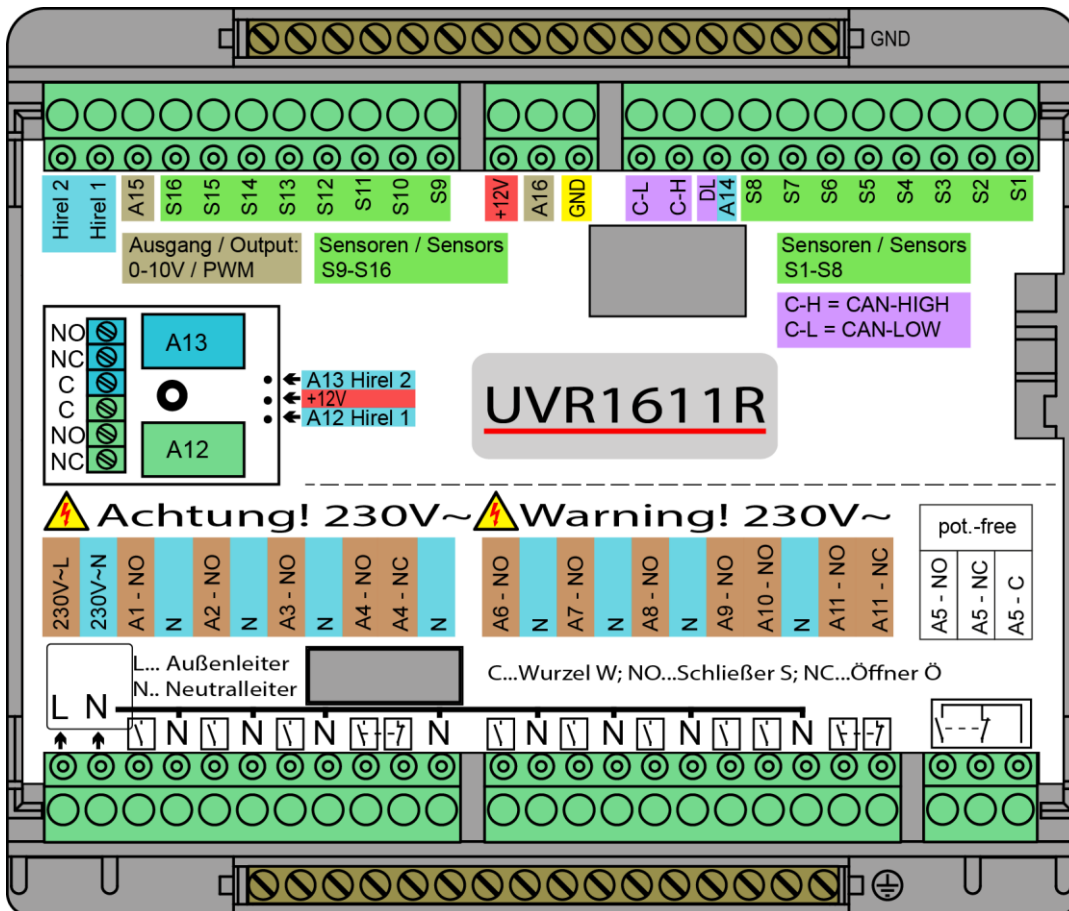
GND

Hirel 2
Hirel 1
A15
S16
S15
S14
S13
S12
S11
S10
S9
+12V
A16
GND
C-L
C-H
DL
A14
S8
S7
S6
S5
S4
S3
S2
S1

Ausgang / Output:
0-10V / PWM

Sensoren / Sensors
S9-S16

Sensoren / Sensors
S1-S8

C-H = CAN-HIGH
C-L = CAN-LOW

NO
NC
C
C
NO
NC

A13
A12

A13 Hirel 2
+12V
A12 Hirel 1

UVR1611R

Achtung! 230V~ Warning! 230V~

pot.-free

230V~L
230V~N
A1 - NO
N
A2 - NO
N
A3 - NO
N
A4 - NO
A4 - NC
N
A6 - NO
N
A7 - NO
N
A8 - NO
N
A9 - NO
A10 - NO
N
A11 - NO
A11 - NC
A5 - NO
A5 - NC
A5 - C

L... Außenleiter
N.. Neutralleiter

C...Wurzel W; NO...Schließer S; NC...Öffner Ö

L N
N N N N N N N N